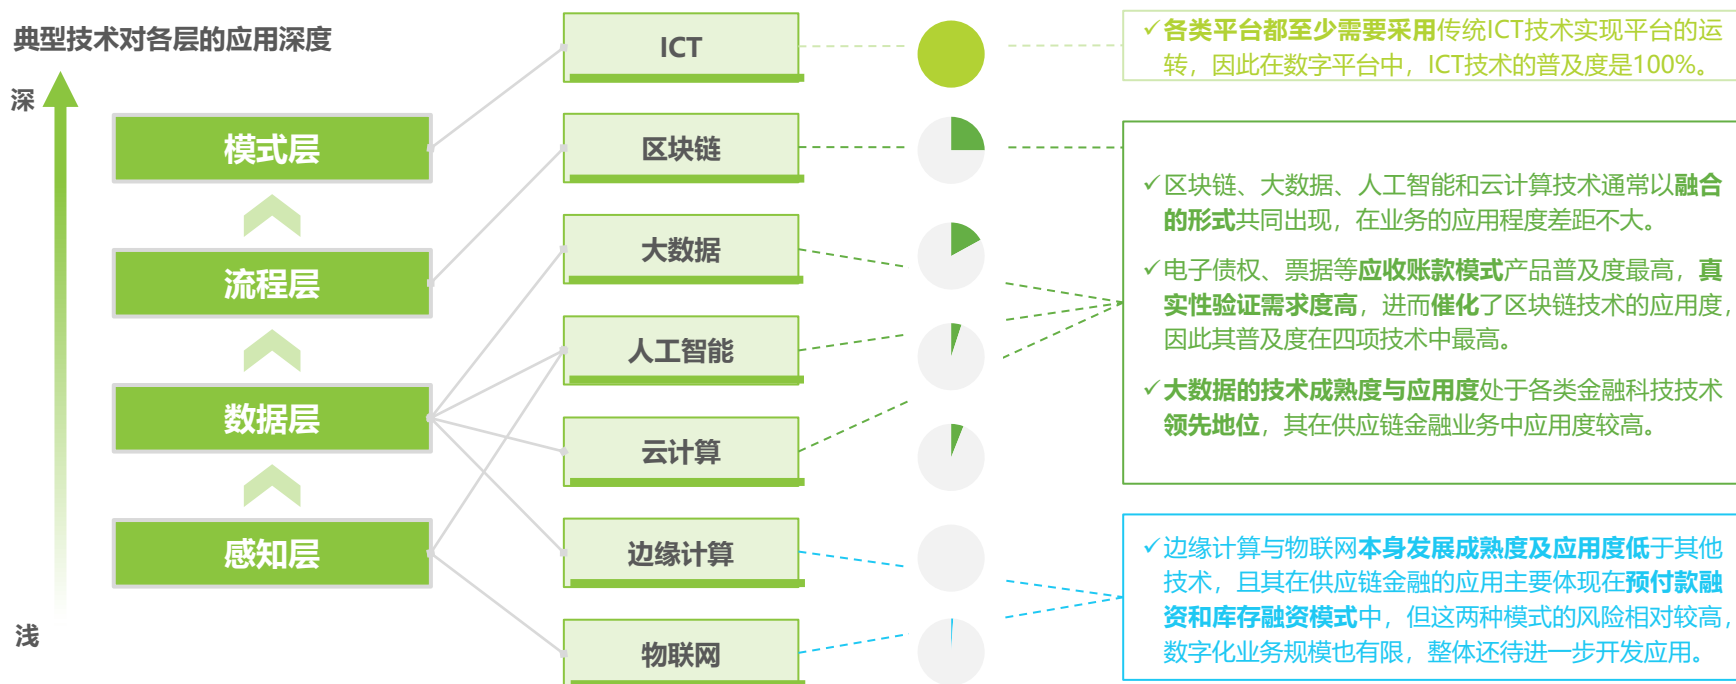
典型技术对各层的应用深度

深

浅

模式层

流程层

数据层

感知层

ICT

区块链

大数据

人工智能

云计算

边缘计算

物联网

✓各类平台都至少需要采用传统ICT技术实现平台的运转，因此在数字平台中，ICT技术的普及度是100%。

✓区块链、大数据、人工智能和云计算技术通常以融合的形式共同出现，在业务的应用程度差距不大。

✓电子债权、票据等应收账款模式产品普及度最高，真实性验证需求度高，进而催化了区块链技术的应用度，因此其普及度在四项技术中最高。

✓大数据的技术成熟度与应用度处于各类金融科技技术领先地位，其在供应链金融业务中应用度较高。

✓边缘计算与物联网本身发展成熟度及应用度低于其他技术，且其在供应链金融的应用主要体现在预付款融资和库存融资模式中，但这两种模式的风险相对较高，数字化业务规模也有限，整体还待进一步开发应用。